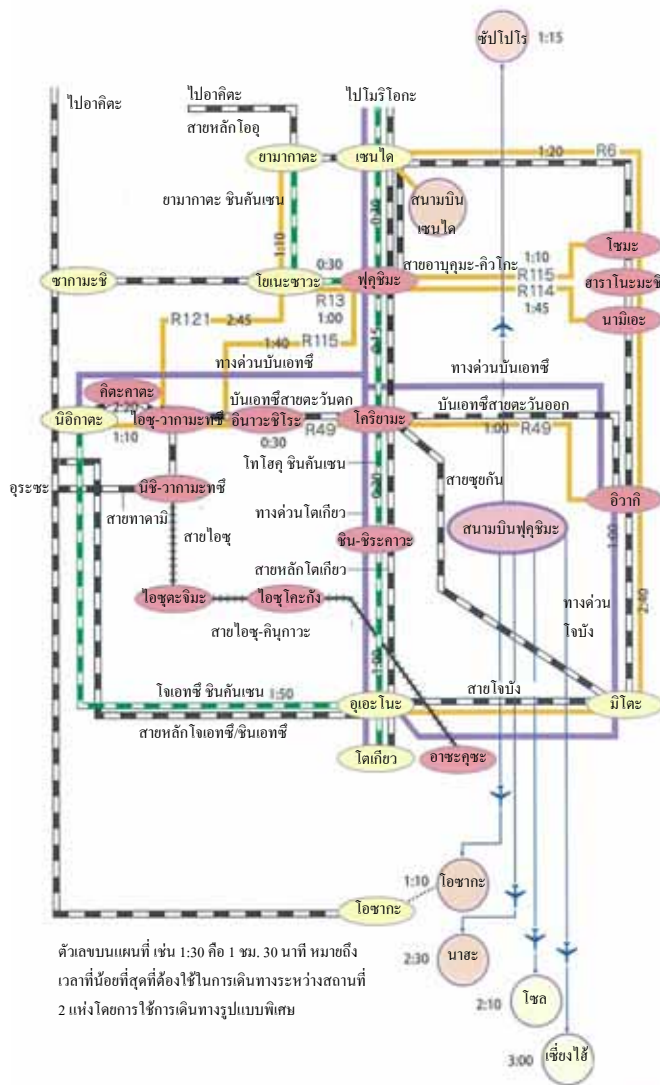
ซัปโปโร 1:15

ไปอาคิตะ

ไปอาคิตะ
สายหลักโออุ

ไปโมริโอกะ

ยามากาตะ

เซนได

1:20 R6

ยามากาตะ ชินคันเซน

สนามบินเซนได

1:10

0:30

0:30

1:10

โชมะ

ซากามะชิ

โยเนะซาวะ

ฟุกุชิมะ

สายอาบุคุมะ-คิวโกะ

R115

ฮาราโนะมะชิ

R13

R114

1:00

1:45

นามิเอะ

R121 2:45

1:40 R115

ทางด่วนบันเอทซึ

ทางด่วนบันเอทซึ

บันเอทซึสายตะวันตก

คิตะคาตะ

2:20

นิอิกาตะ

ไอซุ-วากามะทซึ

อินาวะชิโระ

โคริยามะ

บันเอทซึสายตะวันออก

1:10

R49

0:30

1:00 R49

โทโฮคุ ชินคันเซน

อุระซะ

นิชิ-วากามะทซึ

สายทาดามิ

0:30

สายซุยกัน

ทางด่วนโตเกียว

อิวากิ

สายไอซุ

สนามบินฟุกุชิมะ

ชิน-ชิระคาวะ

1:00

สายหลักโตเกียว

ทางด่วนโจบัง

2:40

ไอซุตะจิมะ

ไอซุโคะกัง

สายไอซุ-คินุกาวะ

1:00

โจเอทซึ ชินคันเซน 1:50

สายโจบัง

อุเอะโนะ

มิโตะ

สายหลักโจเอทซึ/ชินเอทซึ

โตเกียว

อาซะคุซะ

1:10 โอซากะ

โอซากะ

ตัวเลขบนแผนที่ เช่น 1:30 คือ 1 ชม. 30 นาที หมายถึงเวลาที่น้อยที่สุดที่ต้องใช้ในการเดินทางระหว่างสถานที่ 2 แห่งโดยการใช้การเดินทางรูปแบบพิเศษ

2:30 นาฮะ

2:10 โซล

3:00 เซี่ยงไฮ้